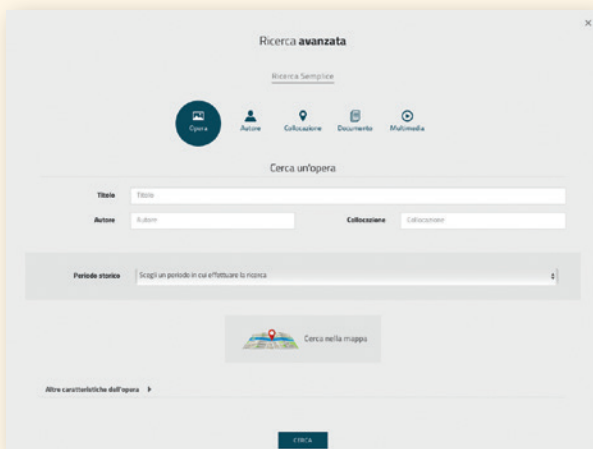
×

Ricerca **avanzata**

Ricerca Semplice

Opera Autore Collocazione Documento Multimedia

Cerca un'opera

Titolo Titolo

Autore Autore

Collocazione Collocazione

Periodo storico Scegli un periodo in cui effettuare la ricerca

Cerca nella mappa

Altre caratteristiche dell'opera ▸

CERCA